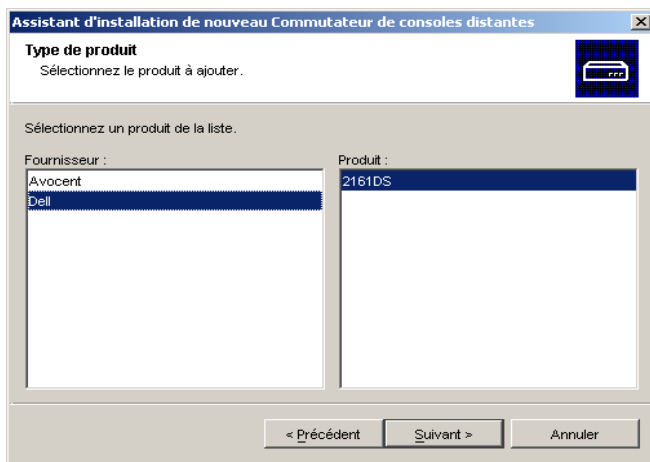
Assistant d'installation de nouveau Commutateur de consoles distantes

Type de produit
Sélectionnez le produit à ajouter.

Sélectionnez un produit de la liste.

Fournisseur :
Avocent
Dell

Produit :
2161DS

< Précédent
Suivant >
Annuler